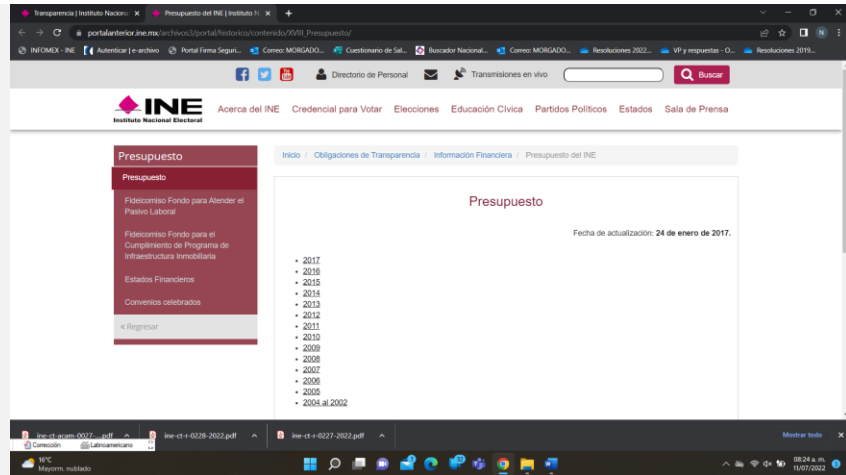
Transparencia | Instituto Nacion ×
Presupuesto del INE | Instituto N ×
+

portalanterior.ine.mx/archivos3/portal/historico/contenido/XVIII_Presupuesto/

INFOMEX - INE
Autenticar | e-archivo
Portal Firma Seguri...
Correo: MORGADO...
Cuestionario de Sal...
Buscador Nacional...
Correo: MORGADO...
Resoluciones 2022...
VP y respuestas - O...
Resoluciones 2019...

Directorio de Personal
Transmisiones en vivo
Buscar

INE
Instituto Nacional Electoral

Acerca del INE | Credencial para Votar | Elecciones | Educación Cívica | Partidos Políticos | Estados | Sala de Prensa

Presupuesto
Presupuesto
Fideicomiso Fondo para Atender el Pasivo Laboral
Fideicomiso Fondo para el Cumplimiento de Programa de Infraestructura Inmobiliaria
Estados Financieros
Convenios celebrados
« Regresar

Inicio / Obligaciones de Transparencia / Información Financiera / Presupuesto del INE

Presupuesto

Fecha de actualización: 24 de enero de 2017.

- 2017
- 2016
- 2015
- 2014
- 2013
- 2012
- 2011
- 2010
- 2009
- 2008
- 2007
- 2006
- 2005
- 2004 al 2002

ine-ct-acam-0027-....pdf
Corrección
Latinoamericano
ine-ct-r-0228-2022.pdf
ine-ct-r-0227-2022.pdf
Mostrar todo

16°C
Mayorm. nublado
08:24 a. m.
11/07/2022